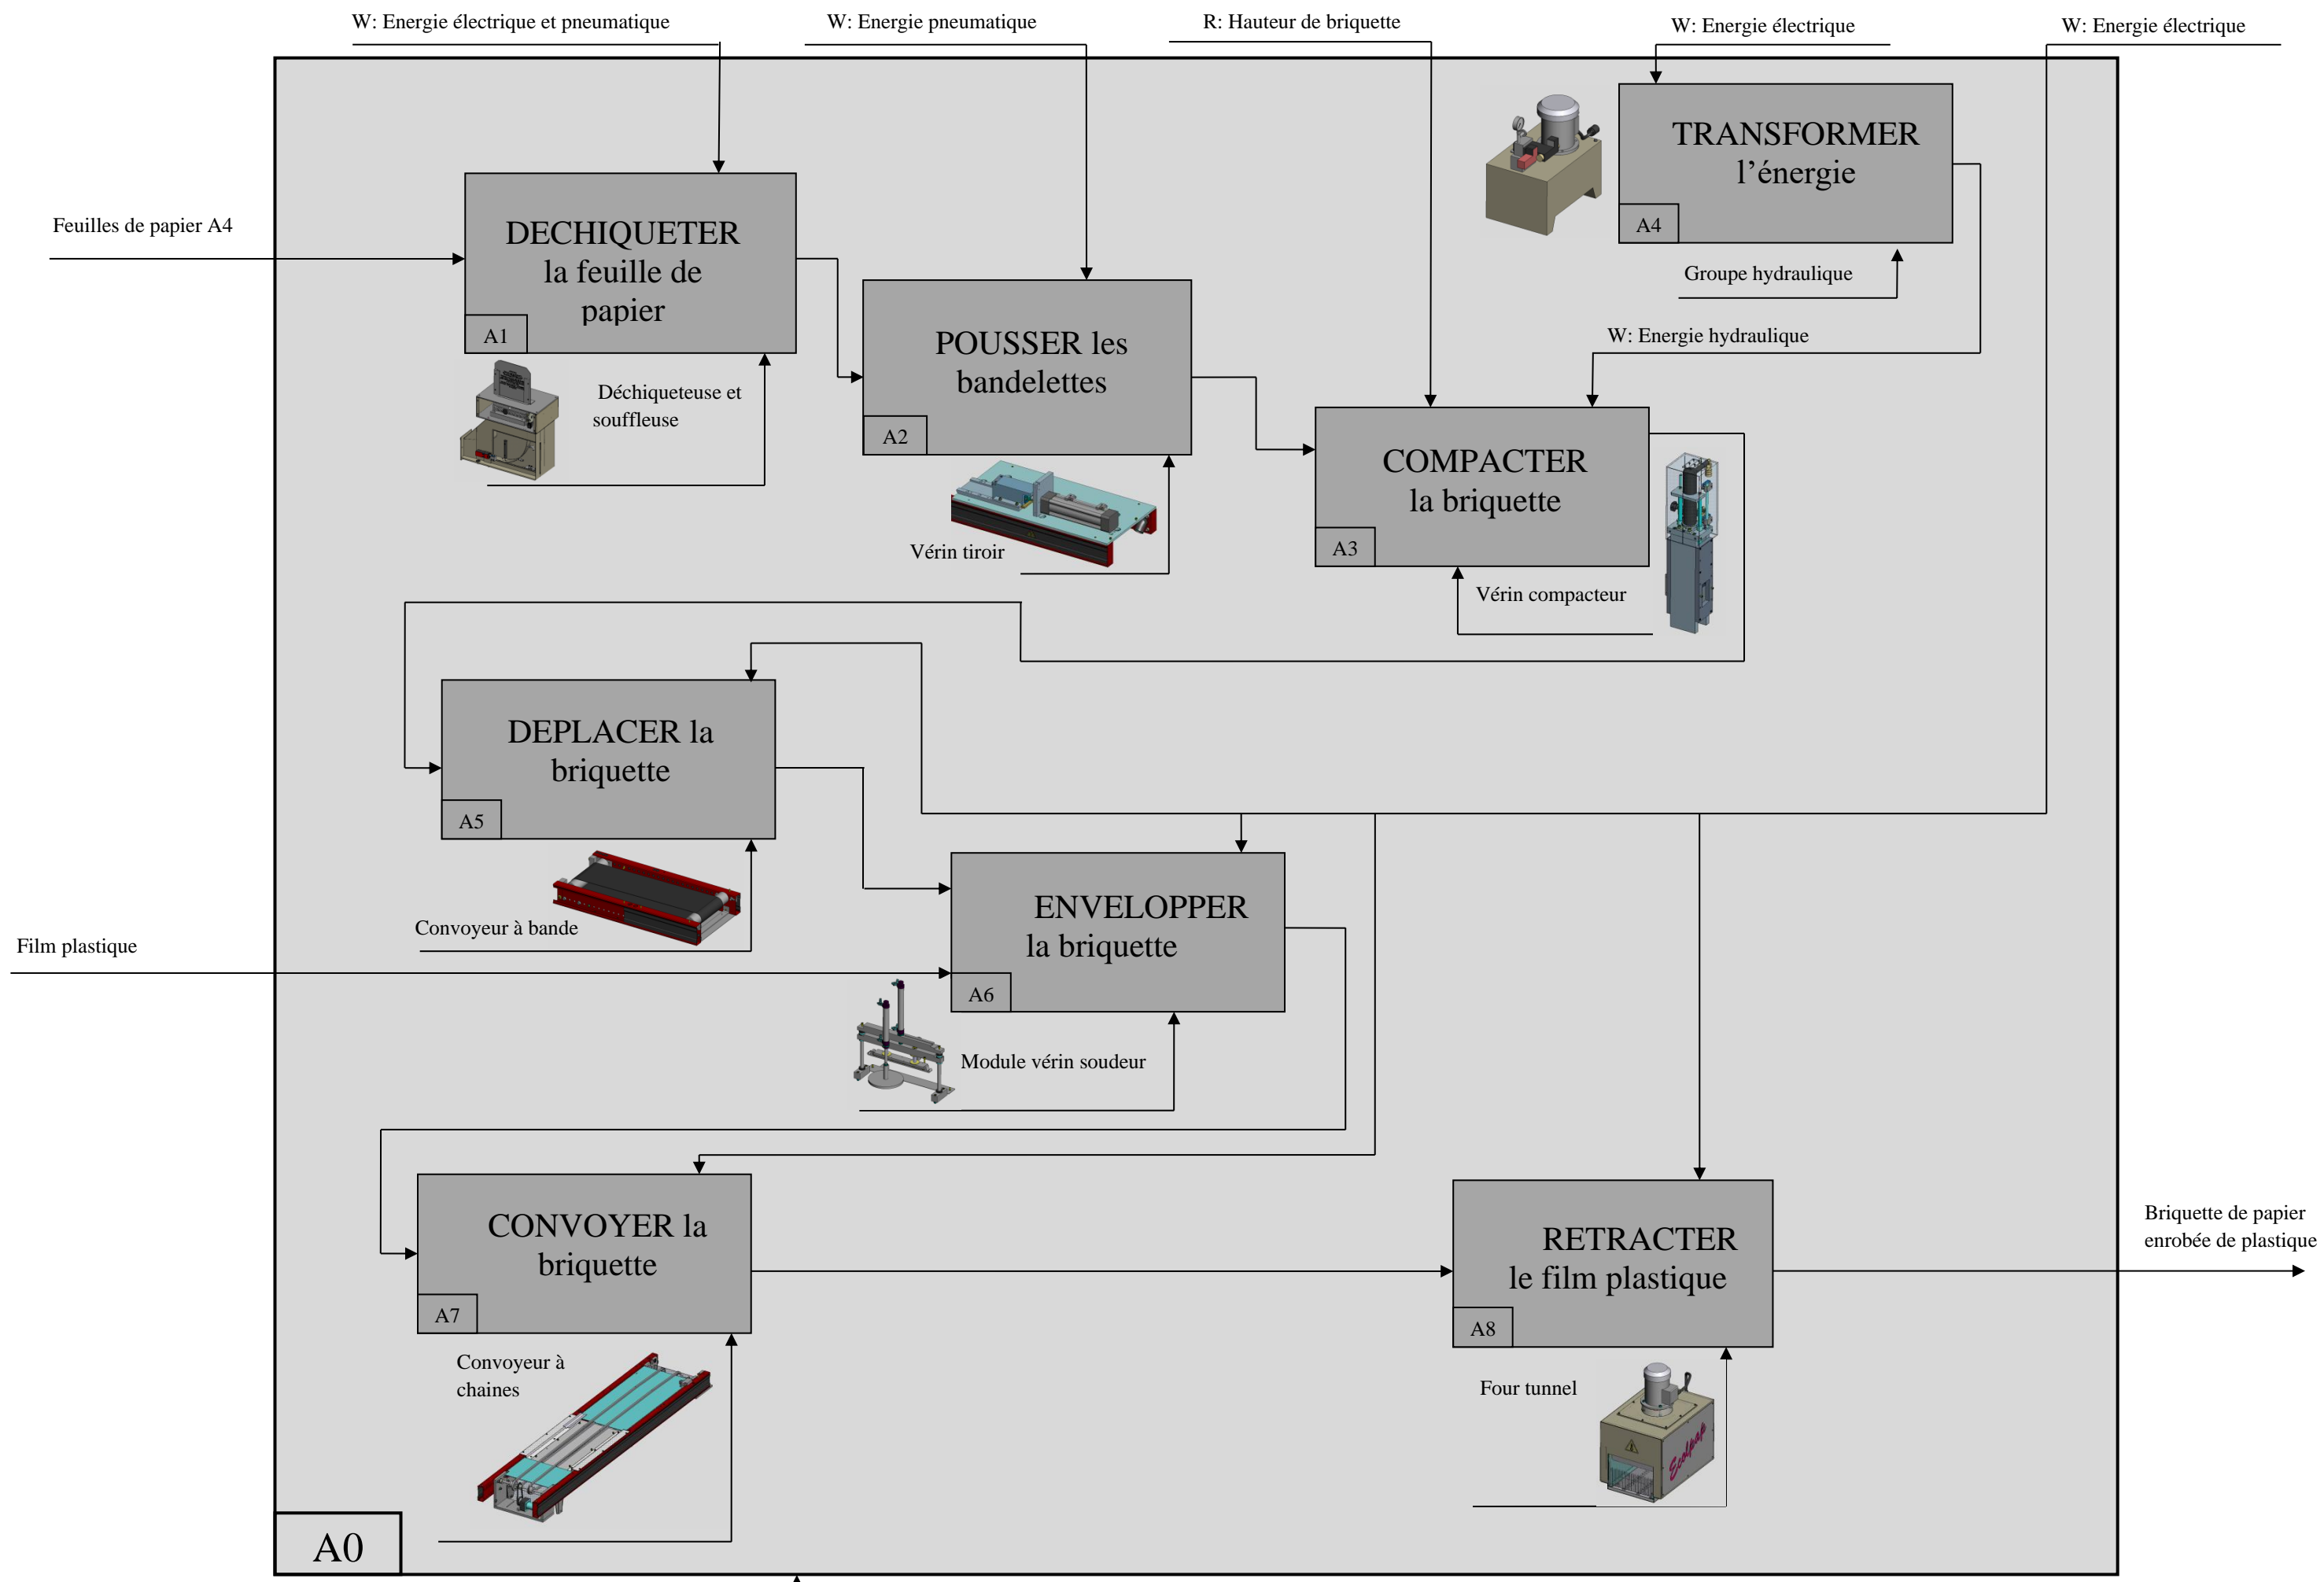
W: Energie électrique et pneumatique

W: Energie pneumatique

R: Hauteur de briquette

W: Energie électrique

W: Energie électrique

TRANSFORMER l’énergie

A4

Groupe hydraulique

Feuilles de papier A4

DECHIQUETER la feuille de papier

A1

Déchiqueteuse et souffleuse

POUSSER les bandelettes

A2

Vérin tiroir

W: Energie hydraulique

COMPACTER la briquette

A3

Vérin compacteur

DEPLACER la briquette

A5

Convoyeur à bande

Film plastique

ENVELOPPER la briquette

A6

Module vérin soudeur

CONVOYER la briquette

A7

Convoyeur à chaines

RETRACTER le film plastique

A8

Four tunnel

Briquette de papier enrobée de plastique

A0